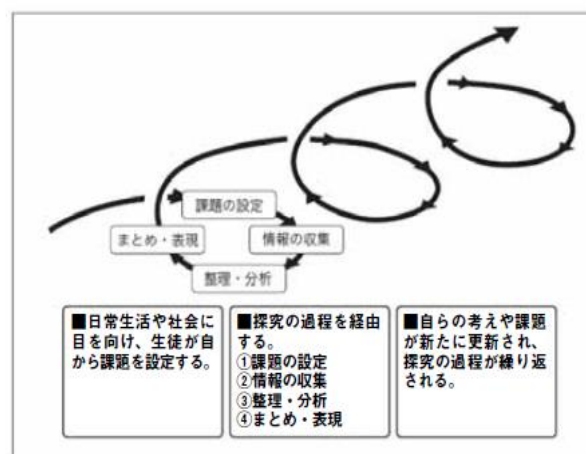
課題の設定

まとめ・表現

情報の収集

整理・分析

■日常生活や社会に目を向け、生徒が自ら課題を設定する。

■探究の過程を経由する。
①課題の設定
②情報の収集
③整理・分析
④まとめ・表現

■自らの考えや課題が新たに更新され、探究の過程が繰り返される。